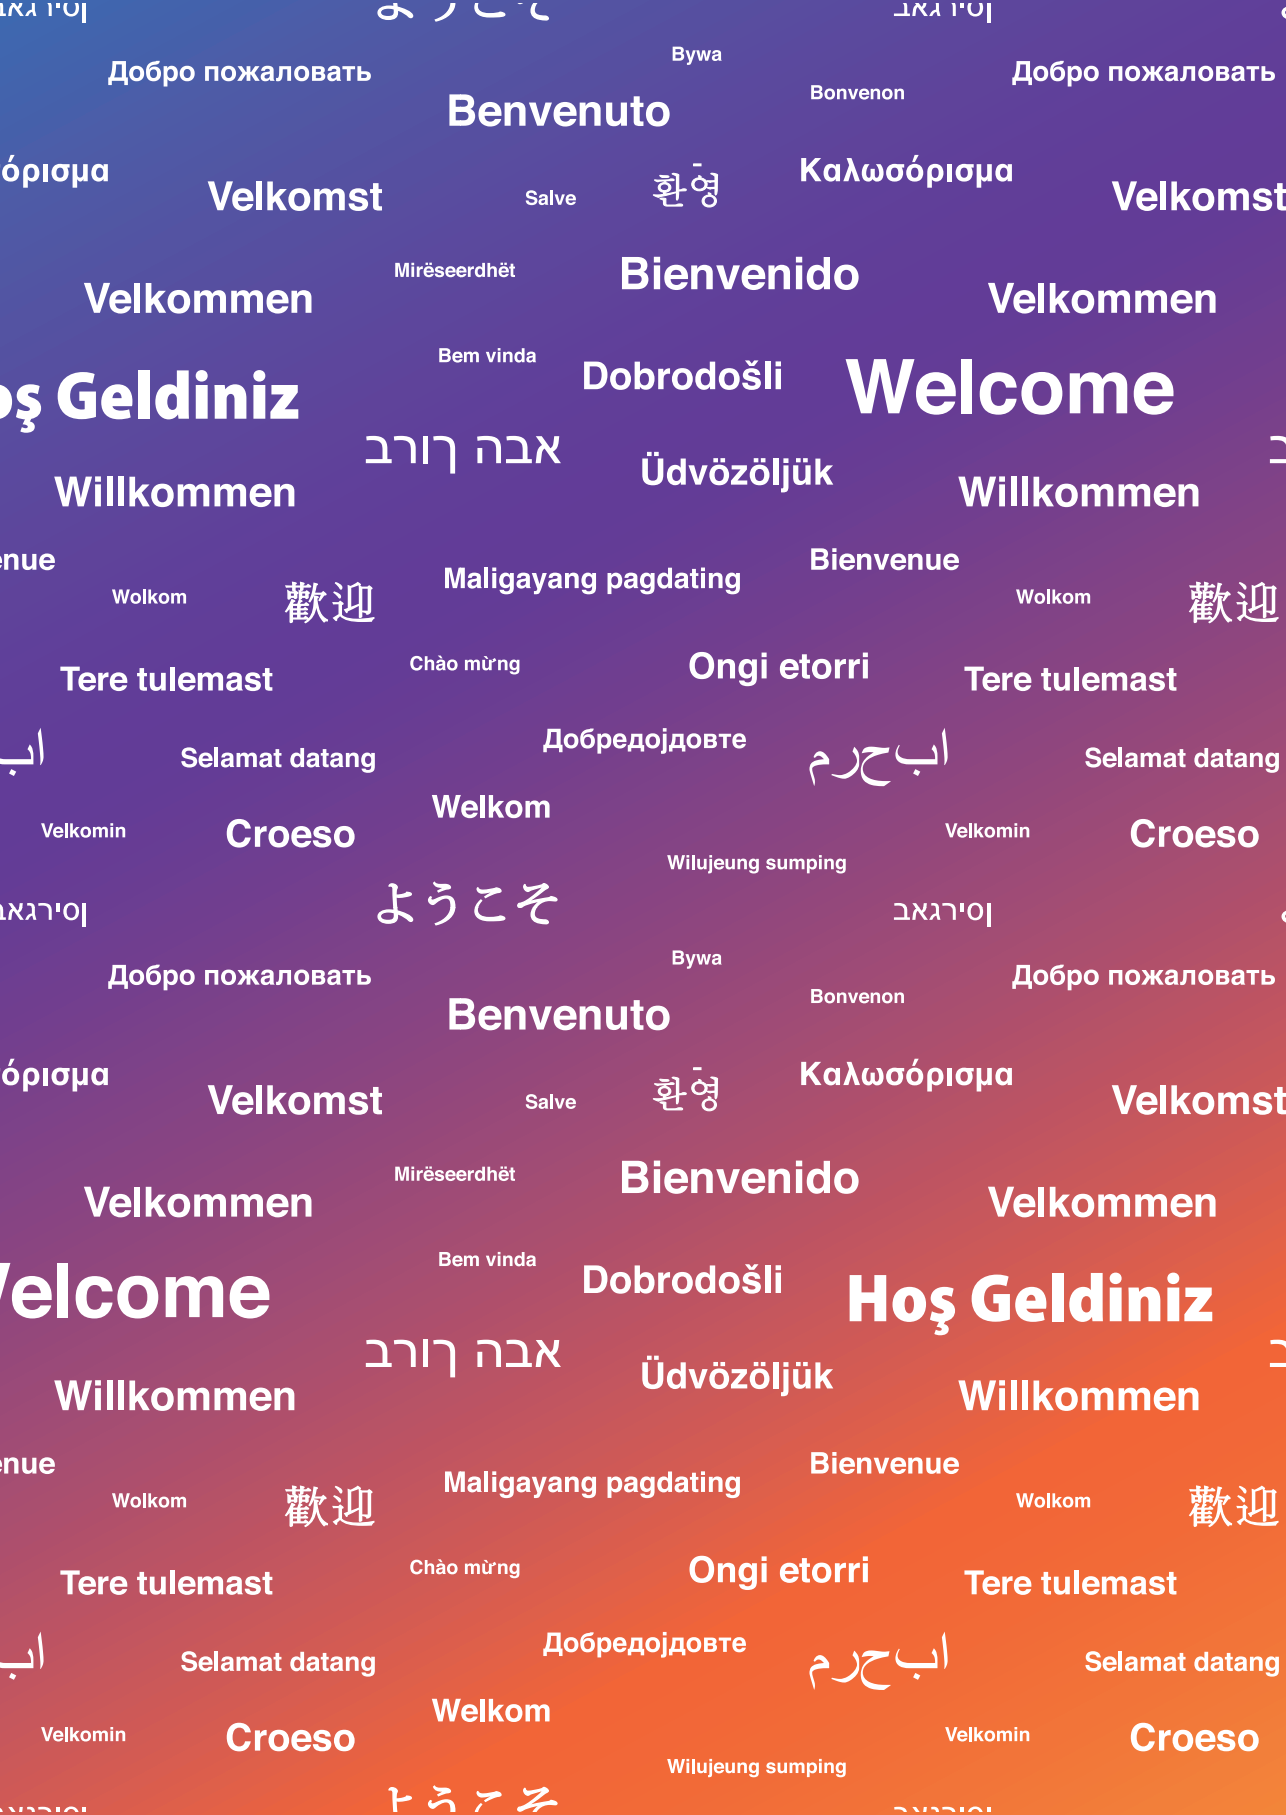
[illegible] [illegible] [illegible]

Добро пожаловать Bywa Benvenuto Bonvenon Добро пожаловать

όρισμα Velkomst Salve 환영 Καλωσόρισμα Velkomst

Mirëseerdhët Velkommen Bienvenido Velkommen

Bem vinda oş Geldiniz Dobrodošli Welcome

ברוך הבא Üdvözöljük Willkommen Willkommen

enue Wolkom 歡迎 Maligayang pagdating Bienvenue Wolkom 歡迎

Tere tulemast Chào mừng Ongi etorri Tere tulemast

اب Selamat datang Добредојдовте مرحبا Selamat datang

Velkomin Croeso Welkom Velkomin Croeso

Wilujeung sumping

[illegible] ようこそ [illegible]

Добро пожаловать Bywa Benvenuto Bonvenon Добро пожаловать

όρισμα Velkomst Salve 환영 Καλωσόρισμα Velkomst

Mirëseerdhët Velkommen Bienvenido Velkommen

Bem vinda elcome Dobrodošli Hoş Geldiniz

ברוך הבא Üdvözöljük Willkommen Willkommen

enue Wolkom 歡迎 Maligayang pagdating Bienvenue Wolkom 歡迎

Tere tulemast Chào mừng Ongi etorri Tere tulemast

اب Selamat datang Добредојдовте مرحبا Selamat datang

Velkomin Croeso Welkom Velkomin Croeso

Wilujeung sumping

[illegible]